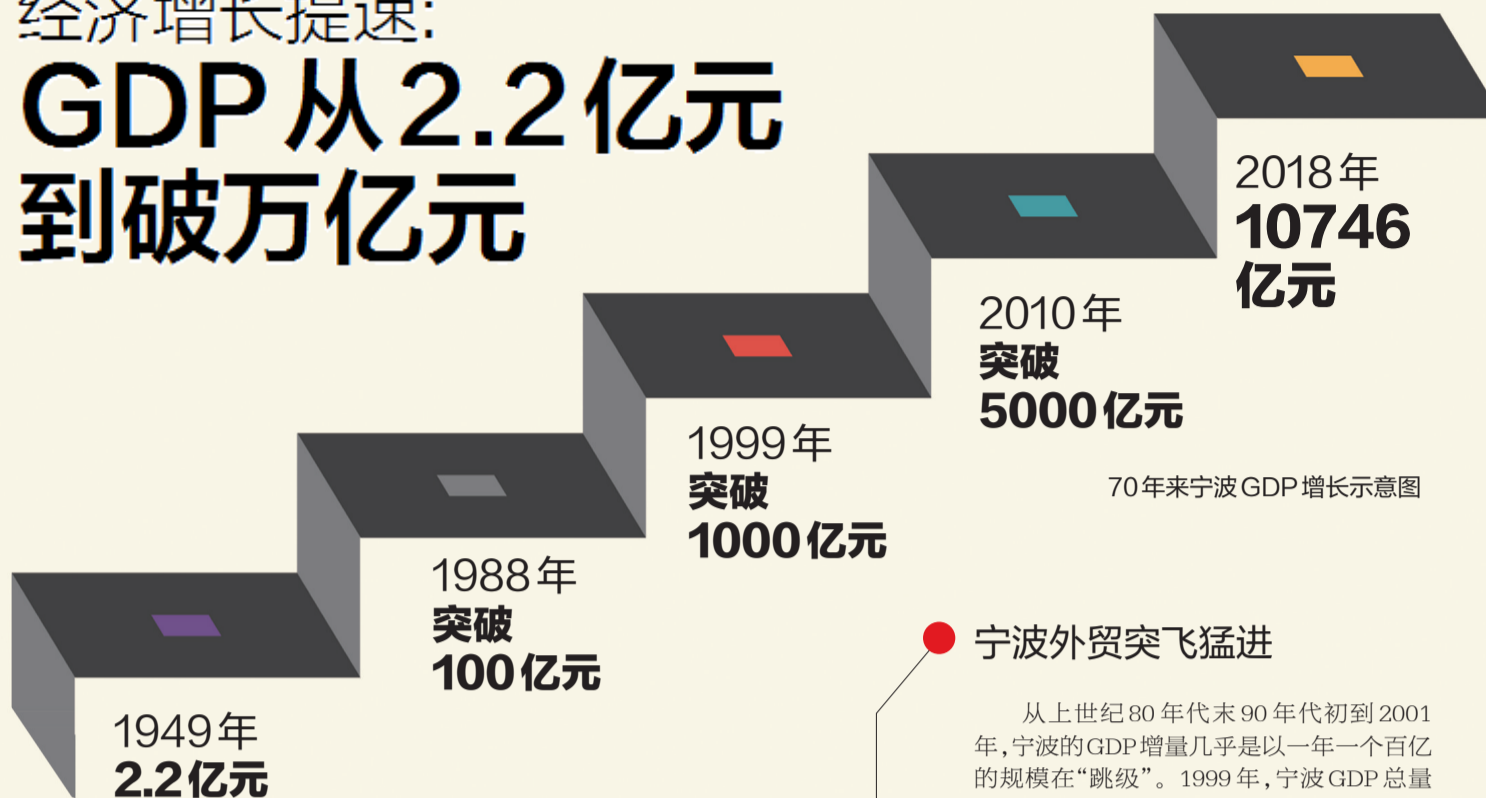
经济增长提速:
GDP从2.2亿元到破万亿元

2018年
10746亿元

2010年
突破
5000亿元

1999年
突破
1000亿元

70年来宁波GDP增长示意图

1988年
突破
100亿元

1949年
2.2亿元

宁波外贸突飞猛进

从上世纪80年代末90年代初到2001年,宁波的GDP增量几乎是以一年一个百亿的规模在“跳级”。1999年,宁波GDP总量